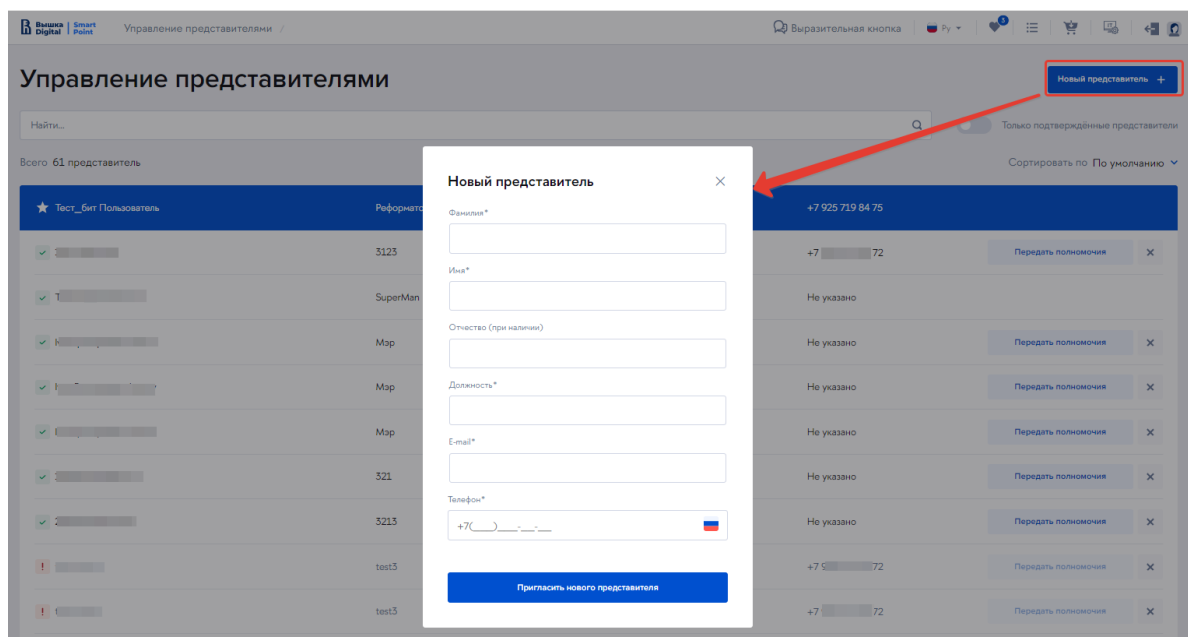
Вышка Digital | Smart Point   Управление представителями /

Выразительная кнопка   Ру   3

Управление представителями

Новый представитель +

Найти...

Только подтверждённые представители

Всего 61 представитель

Сортировать по По умолчанию

Тест_бит Пользователь   Реформато   +7 925 719 84 75

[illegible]   3123   +7 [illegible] 72   Передать полномочия

T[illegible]   SuperMan   Не указано

K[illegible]   Мэр   Не указано   Передать полномочия

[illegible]   Мэр   Не указано   Передать полномочия

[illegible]   Мэр   Не указано   Передать полномочия

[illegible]   321   Не указано   Передать полномочия

2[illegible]   3213   Не указано   Передать полномочия

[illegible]   test3   +7 9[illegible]72   Передать полномочия

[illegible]   test3   +7 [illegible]72   Передать полномочия

Новый представитель

Фамилия*

Имя*

Отчество (при наличии)

Должность*

E-mail*

Телефон*

+7(___)___-__-__

Пригласить нового представителя